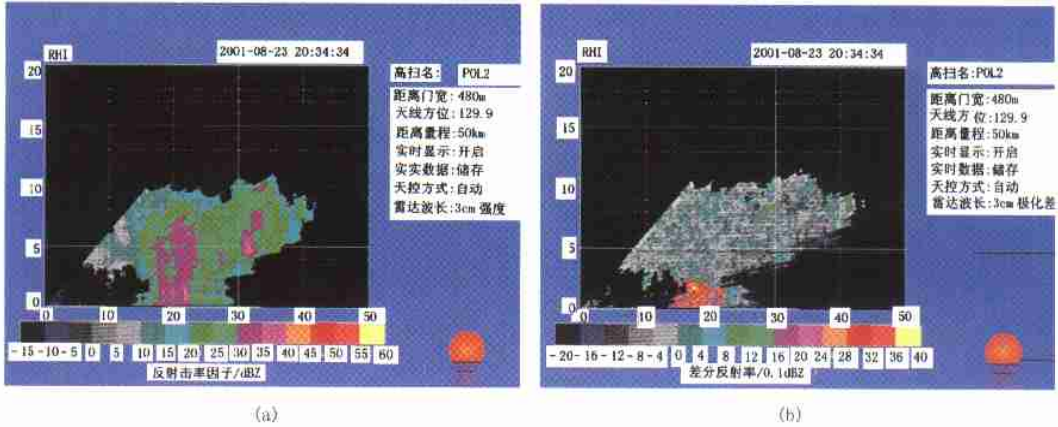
RHI

2001-08-23 20:34:34

20
15
10
5
0

0 10 20 30 40 50

高扫名: POL2
距离门宽: 480m
天线方位: 129.9
距离量程: 50km
实时显示: 开启
实实数据: 储存
天控方式: 自动
雷达波长: 3cm 强度

-15 -10 -5 0 5 10 15 20 25 30 35 40 45 50 55 60

反射击率因子/dBZ

(a)

RHI

2001-08-23 20:34:34

20
15
10
5
0

0 10 20 30 40 50

高扫名: POL2
距离门宽: 480m
天线方 位: 129.9
距离量程: 50km
实时显示: 开启
实时数据: 储存
天控方式: 自动
雷达波长: 3cm 极化差

-20 -16 -12 -8 -4 0 4 8 12 16 20 24 28 32 36 40

差分反射率/0.1dBZ

(b)